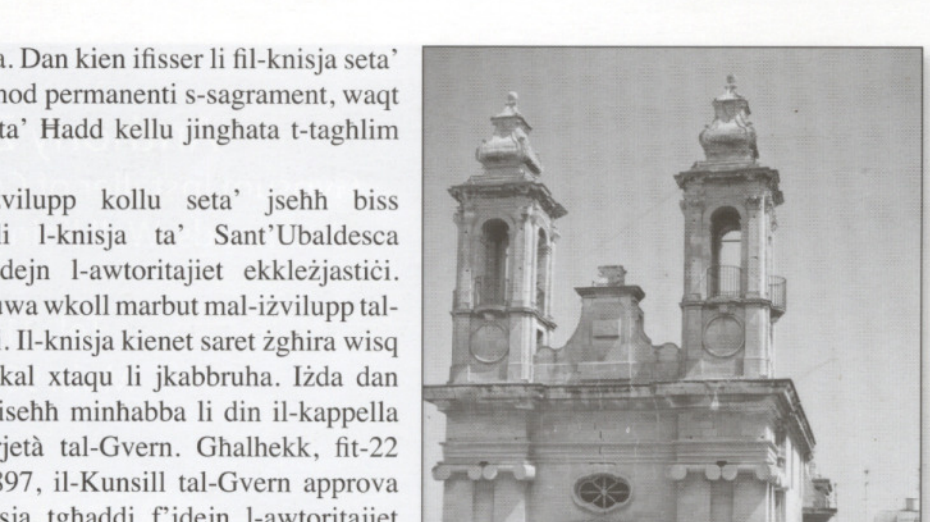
a. Dan kien ifisser li fil-knisja seta' hod permanenti s-sagrament, waqt ta' Ħadd kellu jingħata t-tagħlim

żvilupp kollu seta' jseħħ biss i l-knisja ta' Sant'Ubaldesca dejn l-awtoritajiet ekkleżjastiċi. awa wkoll marbut mal-iżvilupp tal-. Il-knisja kienet saret żgħira wisq kal xtaqu li jkabbruha. Iżda dan iseħħ minħabba li din il-kappella rjetà tal-Gvern. Għalhekk, fit-22 897, il-Kunsill tal-Gvern approva sja tgħaddi f'idejn l-awtoritajiet